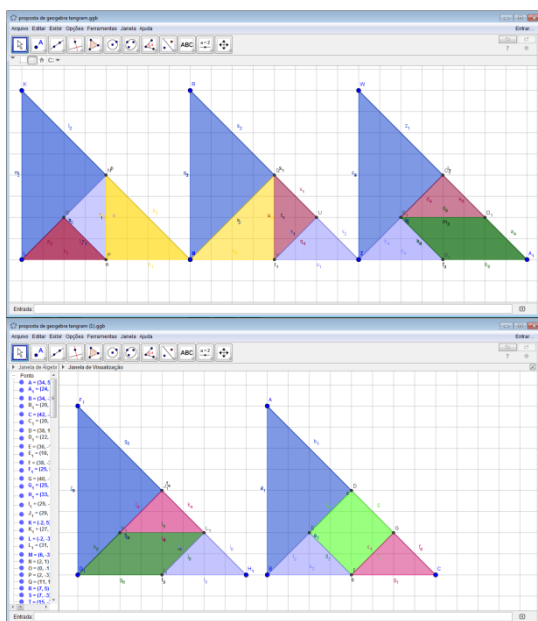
proposta de geogebra tangram.ggb

Arquivo Editar Exibir Opções Ferramentas Janela Ajuda

Entrar..

ABC

$a = 2$

Entrada:

proposta de geogebra tangram (2).ggb

Arquivo Editar Exibir Opções Ferramentas Janela Ajuda

Entrar..

ABC

$a = 2$

Janela de Álgebra

Janela de Visualização

Ponto

A = (34, 5

$A_1$ = (24,

B = (34, -

$B_1$ = (20,

C = (42, -

$C_1$ = (25,

D = (38, 1

$D_1$ = (22,

E = (36, -

$E_1$ = (18,

F = (36, -

$F_1$ = (25,

G = (40,

$G_1$ = (25,

H = (33,

$H_1$ = (29,

$I_1$ = (25,

$J_1$ = (29,

K = (-2, 5

$K_1$ = (27,

L = (-2, -3

$L_1$ = (21,

M = (6, -3

N = (2, 1)

O = (0, -1

P = (2, -3

Q = (11, 1

R = (7, 5)

S = (7, -3

T = (11,

Entrada: